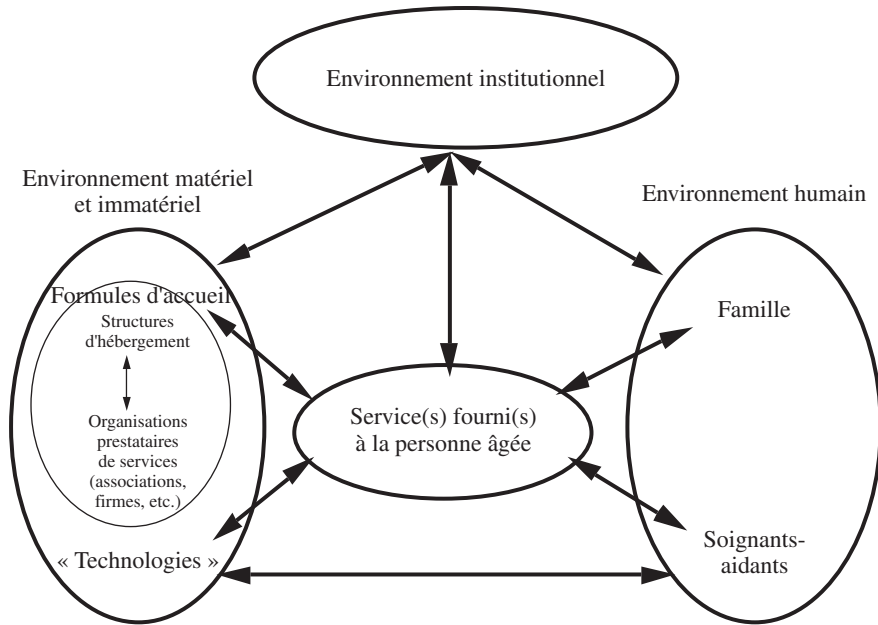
Environnement institutionnel

Environnement matériel et immatériel

Environnement humain

Formules d'accueil

Structures d'hébergement

Organisations prestataires de services (associations, firmes, etc.)

« Technologies »

Service(s) fourni(s) à la personne âgée

Famille

Soignants-aidants